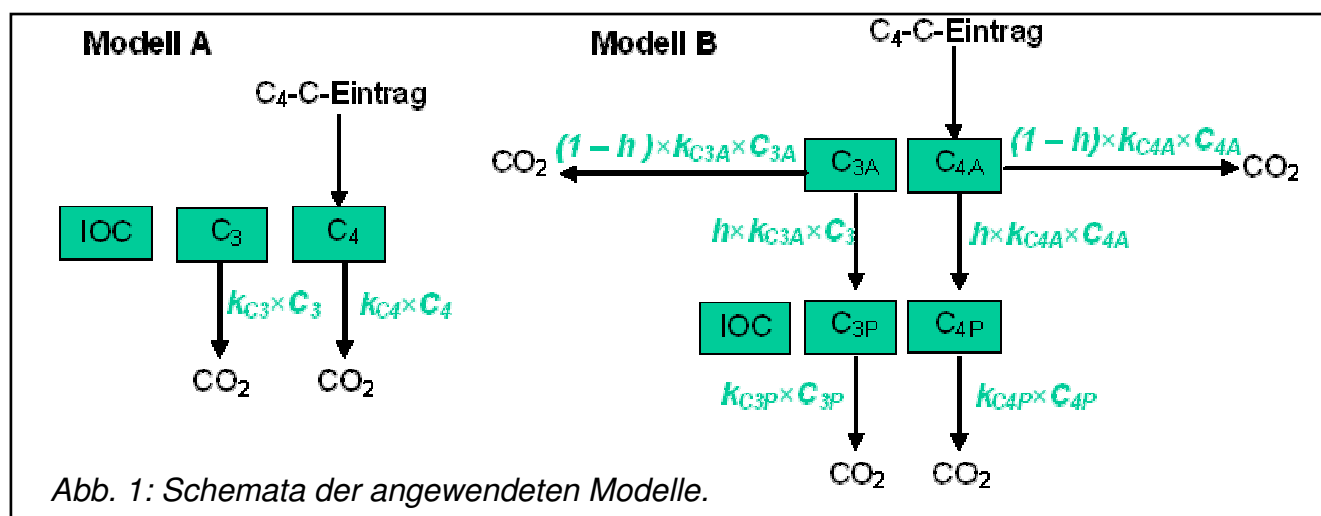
Modell A

$C_4$-C-Eintrag

IOC

$C_3$

$C_4$

$k_{C3} \times C_3$

$k_{C4} \times C_4$

$CO_2$

$CO_2$

Modell B

$C_4$-C-Eintrag

$CO_2$

$(1-h) \times k_{C3A} \times C_{3A}$

$C_{3A}$

$C_{4A}$

$(1-h) \times k_{C4A} \times C_{4A}$

$CO_2$

$h \times k_{C3A} \times C_3$

$h \times k_{C4A} \times C_{4A}$

IOC

$C_{3P}$

$C_{4P}$

$k_{C3P} \times C_{3P}$

$k_{C4P} \times C_{4P}$

$CO_2$

$CO_2$

Abb. 1: Schemata der angewendeten Modelle.